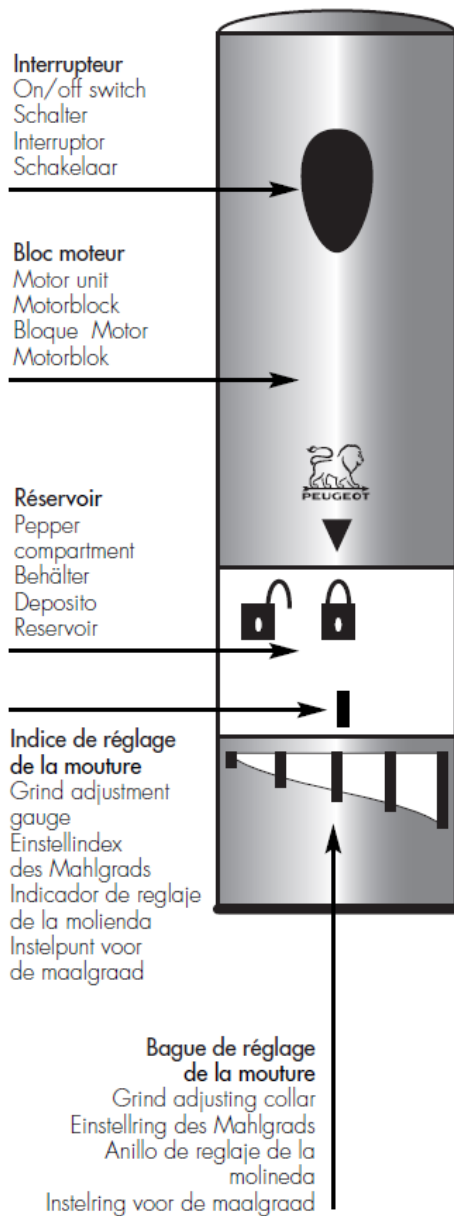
Interrupteur
On/off switch
Schalter
Interruptor
Schakelaar

Bloc moteur
Motor unit
Motorblock
Bloque Motor
Motorblok

PEUGEOT

Réservoir
Pepper compartment
Behälter
Deposito
Reservoir

Indice de réglage de la mouture
Grind adjustment gauge
Einstellindex des Mahlgrads
Indicador de reglaje de la molienda
Instelpunt voor de maalgraad

Bague de réglage de la mouture
Grind adjusting collar
Einstellring des Mahlgrads
Anillo de reglaje de la molineda
Instelring voor de maalgraad